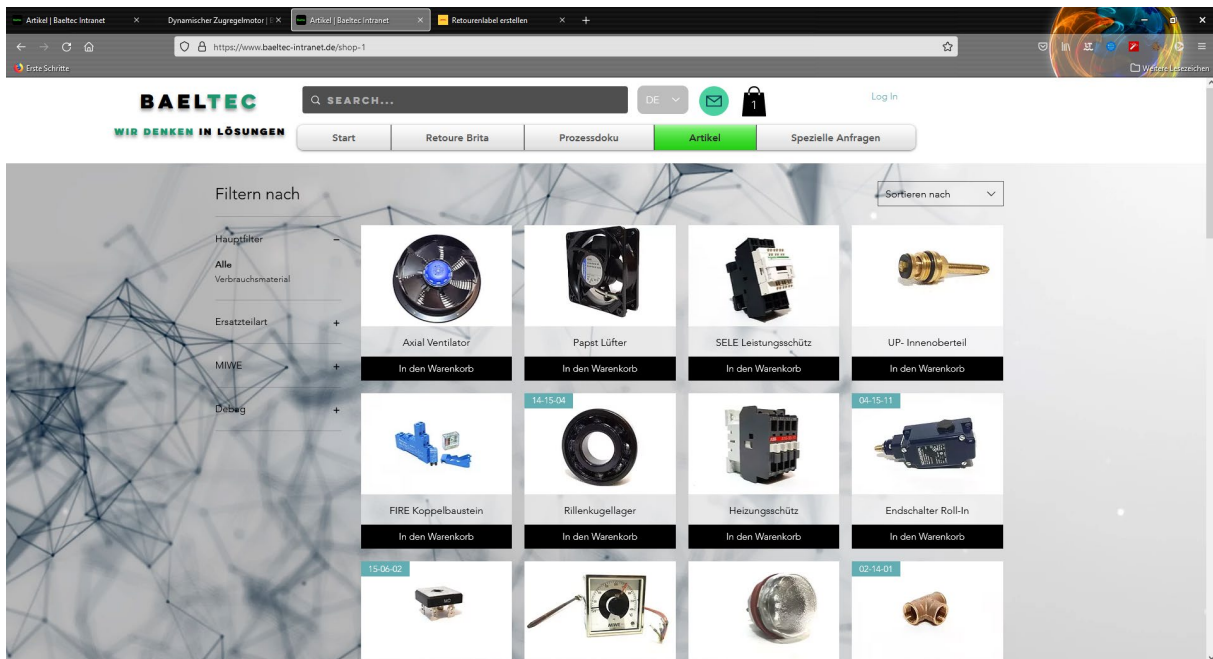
Artikel | Baeltec Intranet ×
Dynamischer Zugregelmotor | E ×
Artikel | Baeltec Intranet ×
Retourenlabel erstellen ×
+

https://www.baeltec-intranet.de/shop-1

Erste Schritte
Weitere Lesezeichen

BAELTEC
WIR DENKEN IN LÖSUNGEN

SEARCH...
DE
1
Log In

Start
Retoure Brita
Prozessdoku
Artikel
Spezielle Anfragen

Filtern nach

Sortieren nach

Hauptfilter −
Alle
Verbrauchsmaterial

Ersatzteilart +

MIWE +

Debug +

Axial Ventilator
In den Warenkorb

Papst Lüfter
In den Warenkorb

SELE Leistungsschütz
In den Warenkorb

UP- Innenoberteil
In den Warenkorb

FIRE Koppelbaustein
In den Warenkorb

14-15-04
Rillenkugellager
In den Warenkorb

Heizungsschütz
In den Warenkorb

04-15-11
Endschalter Roll-In
In den Warenkorb

15-06-02

02-14-01